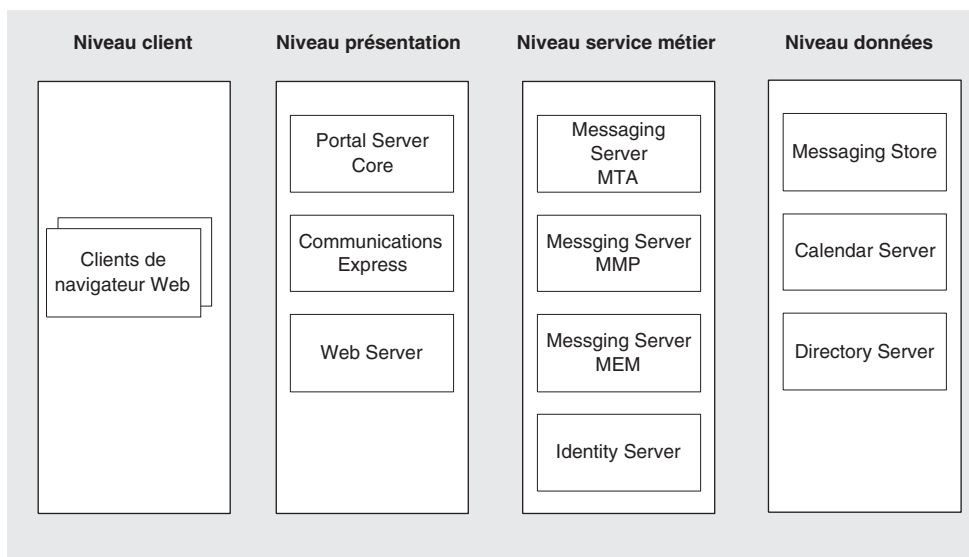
Niveau client

Clients de navigateur Web

Niveau présentation

Portal Server Core

Communications Express

Web Server

Niveau service métier

Messaging Server MTA

Messging Server MMP

Messging Server MEM

Identity Server

Niveau données

Messaging Store

Calendar Server

Directory Server